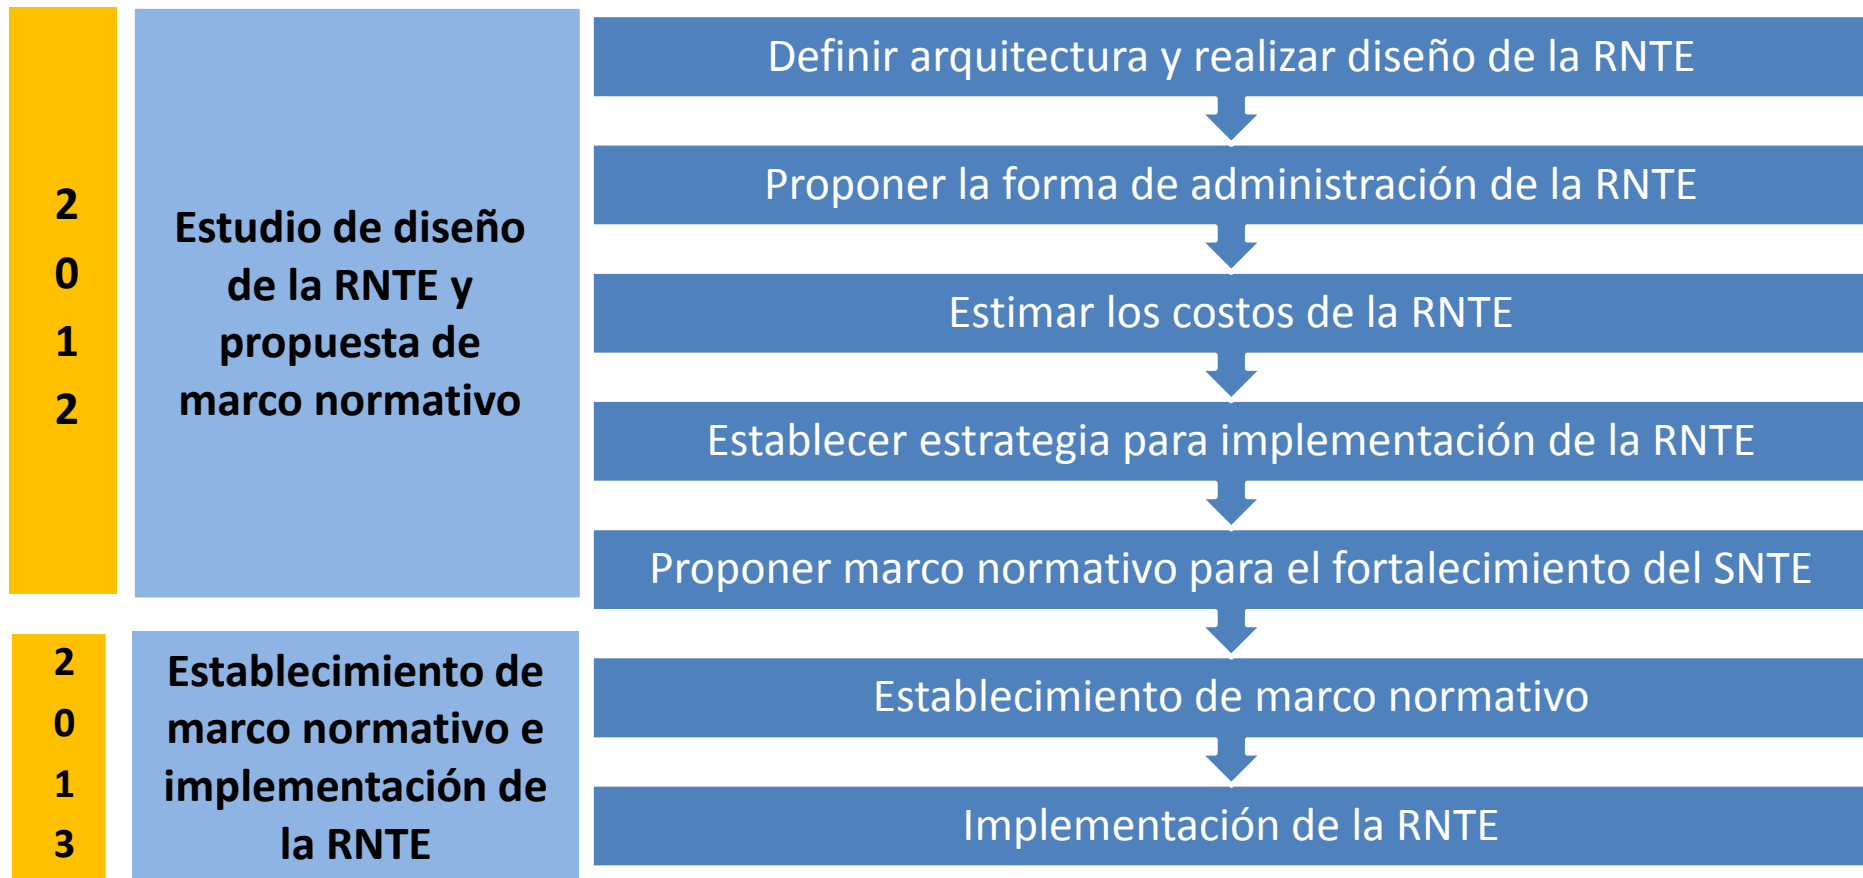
2
0
1
2

Estudio de diseño de la RNTE y propuesta de marco normativo

Definir arquitectura y realizar diseño de la RNTE

Proponer la forma de administración de la RNTE

Estimar los costos de la RNTE

Establecer estrategia para implementación de la RNTE

Proponer marco normativo para el fortalecimiento del SNTE

2
0
1
3

Establecimiento de marco normativo e implementación de la RNTE

Establecimiento de marco normativo

Implementación de la RNTE